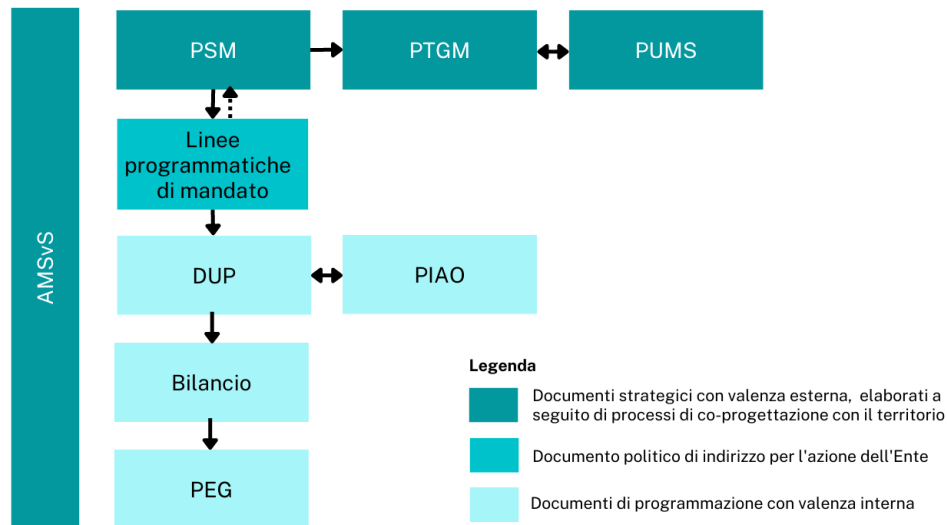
AMSvS

PSM

PTGM

PUMS

Linee programmatiche di mandato

DUP

PIAO

Bilancio

PEG

Legenda

Documenti strategici con valenza esterna, elaborati a seguito di processi di co-progettazione con il territorio

Documento politico di indirizzo per l'azione dell'Ente

Documenti di programmazione con valenza interna